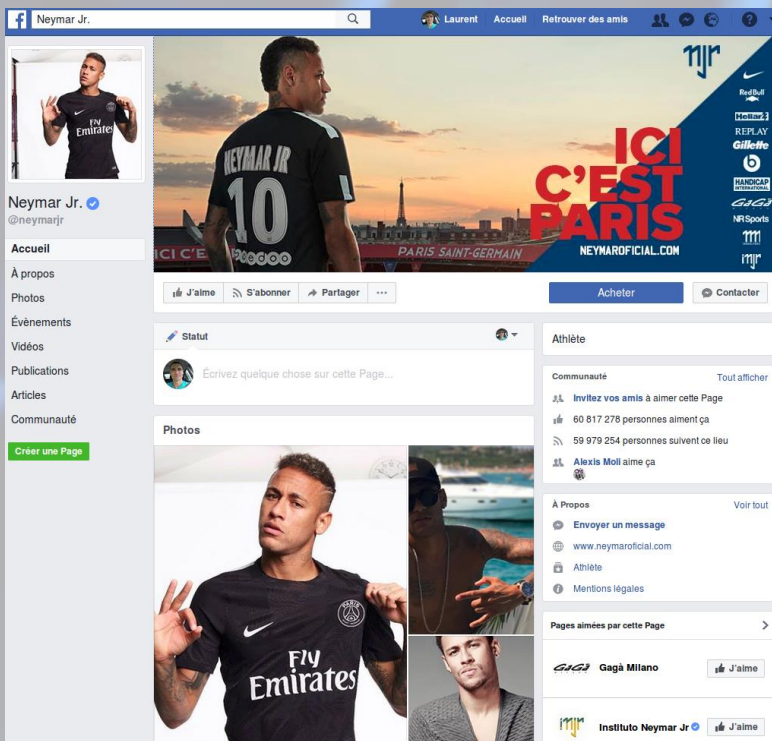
f Neymar Jr.

Laurent Accueil Retrouver des amis

Neymar Jr.
@neymarjr

Accueil
À propos
Photos
Évènements
Vidéos
Publications
Articles
Communauté

Créer une Page

NEYMAR JR
10

ICI C'EST PARIS
NEYMAROFICIAL.COM

PARIS SAINT-GERMAIN

Red Bull
Heliar
REPLAY
Gillette
HANDICAP INTERNATIONAL
GaGà
NR Sports

J'aime S'abonner Partager ···

Acheter

Contacter

Statut

Écrivez quelque chose sur cette Page...

Photos

Fly Emirates

Athlète

Communauté Tout afficher

Invitez vos amis à aimer cette Page

60 817 278 personnes aiment ça

59 979 254 personnes suivent ce lieu

Alexis Moll aime ça

À Propos Voir tout

Envoyer un message

www.neymaroficial.com

Athlète

Mentions légales

Pages aimées par cette Page

Gagà Milano J'aime

Instituto Neymar Jr J'aime